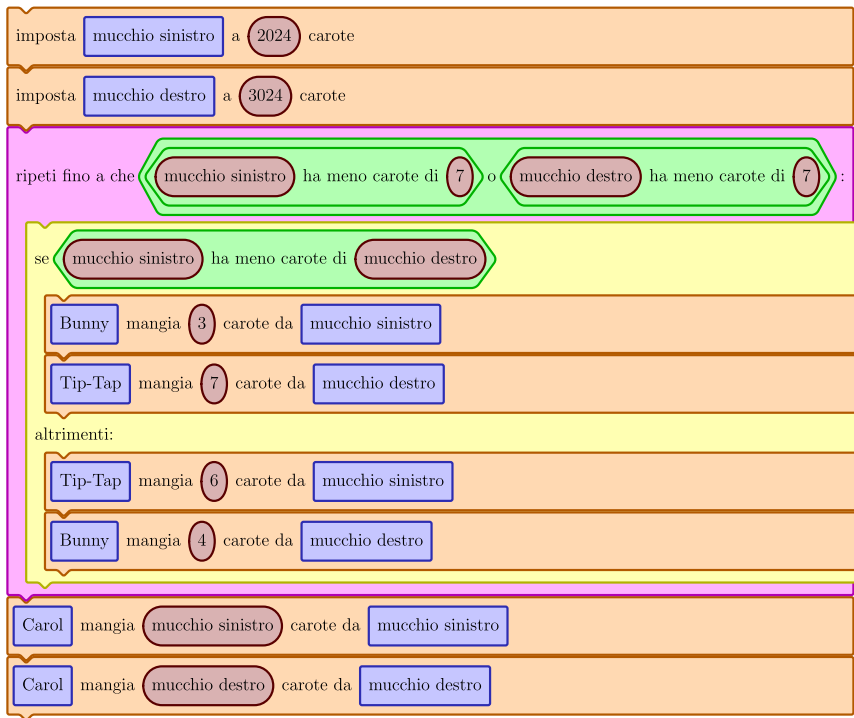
imposta mucchio sinistro a 2024 carote

imposta mucchio destro a 3024 carote

ripeti fino a che mucchio sinistro ha meno carote di 7 o mucchio destro ha meno carote di 7 :

se mucchio sinistro ha meno carote di mucchio destro

Bunny mangia 3 carote da mucchio sinistro

Tip-Tap mangia 7 carote da mucchio destro

altrimenti:

Tip-Tap mangia 6 carote da mucchio sinistro

Bunny mangia 4 carote da mucchio destro

Carol mangia mucchio sinistro carote da mucchio sinistro

Carol mangia mucchio destro carote da mucchio destro